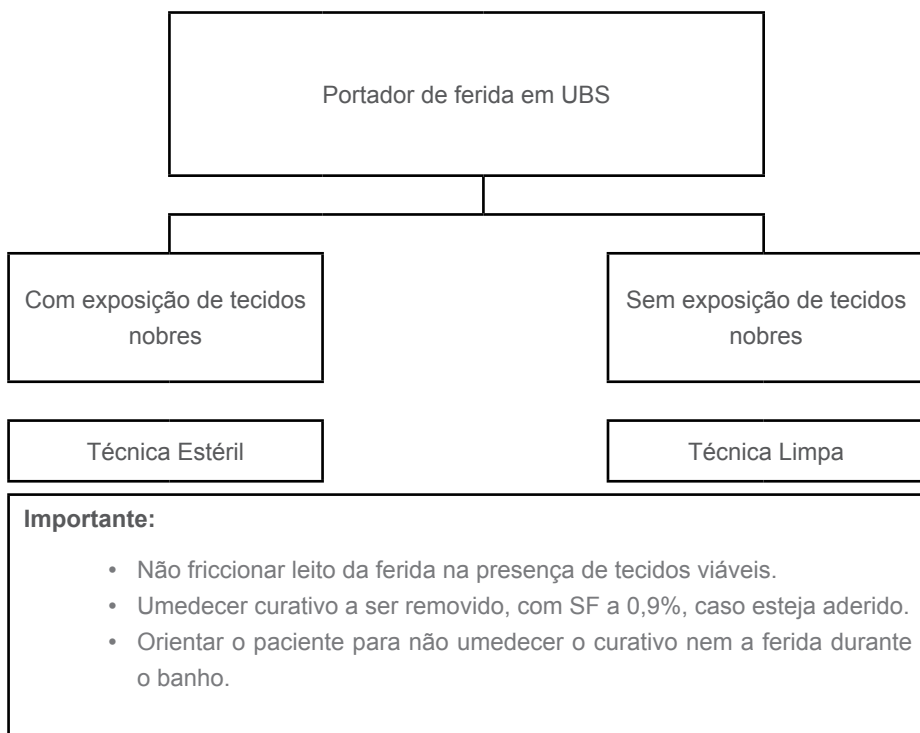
Portador de ferida em UBS

Com exposição de tecidos nobres

Sem exposição de tecidos nobres

Técnica Estéril

Técnica Limpa

**Importante:**

- Não friccionar leito da ferida na presença de tecidos viáveis.
- Umedecer curativo a ser removido, com SF a 0,9%, caso esteja aderido.
- Orientar o paciente para não umedecer o curativo nem a ferida durante o banho.